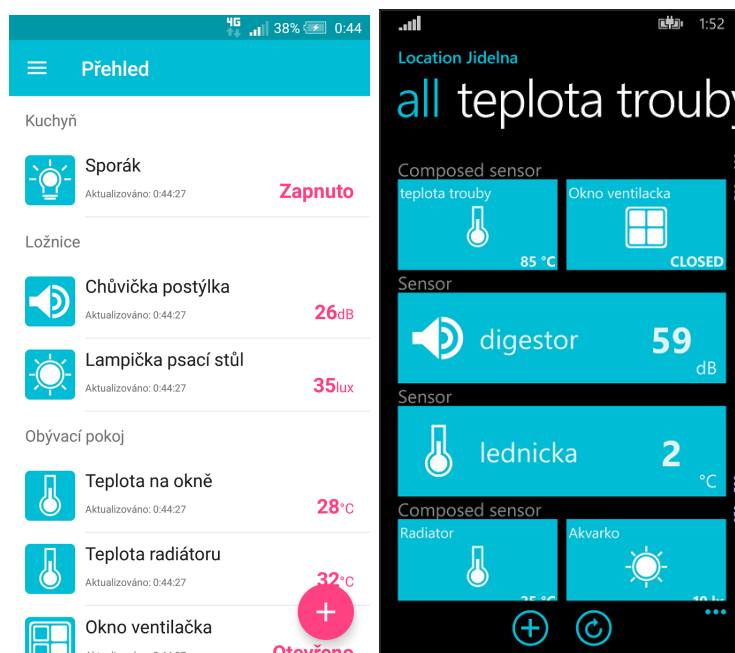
4G 38% 0:44

Přehled

Kuchyň

Sporák
Aktualizováno: 0:44:27
Zapnuto

Ložnice

Chůvička postýlka
Aktualizováno: 0:44:27
26dB

Lampička psací stůl
Aktualizováno: 0:44:27
35lux

Obývací pokoj

Teplota na okně
Aktualizováno: 0:44:27
28°C

Teplota radiátoru
Aktualizováno: 0:44:27
32°C

Okno ventilačka
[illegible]
Otevřeno

+

1:52

Location Jidelna

all teplota trouby

Composed sensor

teplota trouby
85 °C

Okno ventilacka
CLOSED

Sensor

digestor
59
dB

Sensor

lednicka
2
°C

Composed sensor

Radiator
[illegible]

Akvarko
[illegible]